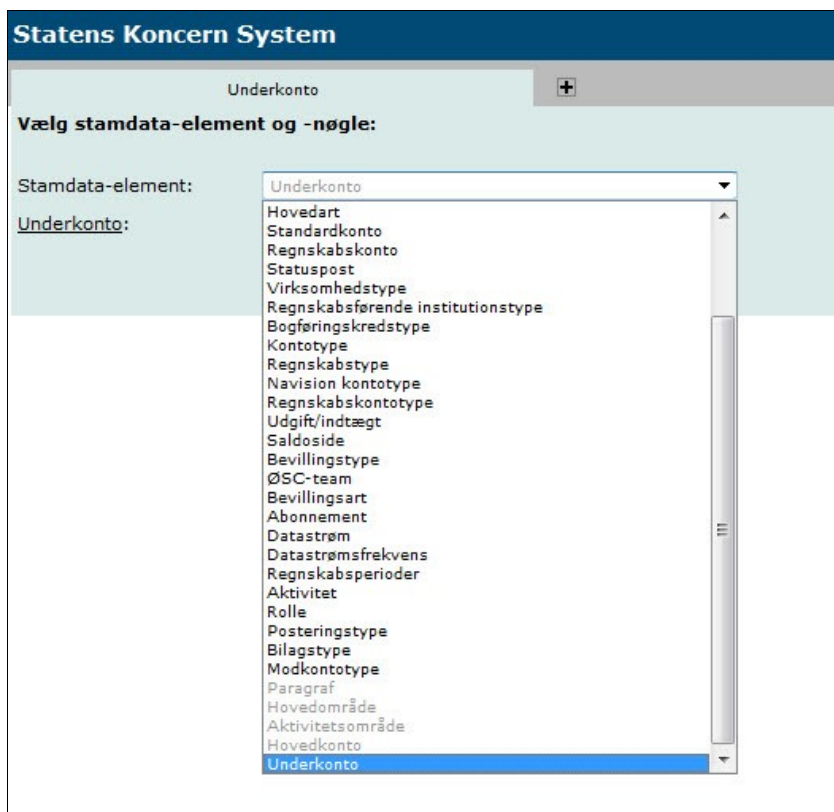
Statens Koncern System

Underkonto

Vælg stamdata-element og -nøgle:

Stamdata-element: Underkonto

Underkonto:

Hovedart
Standardkonto
Regnskabskonto
Statuspost
Virksomhedstype
Regnskabsførende institutionstype
Bogføringskredstype
Kontotype
Regnskabstype
Navision kontotype
Regnskabskontotype
Udgift/indtægt
Saldoside
Bevillingstype
ØSC-team
Bevillingsart
Abonnement
Datastrøm
Datastrømsfrekvens
Regnskabsperioder
Aktivitet
Rolle
Posteringstype
Bilagstype
Modkontotype
Paragraf
Hovedområde
Aktivitetsområde
Hovedkonto
Underkonto